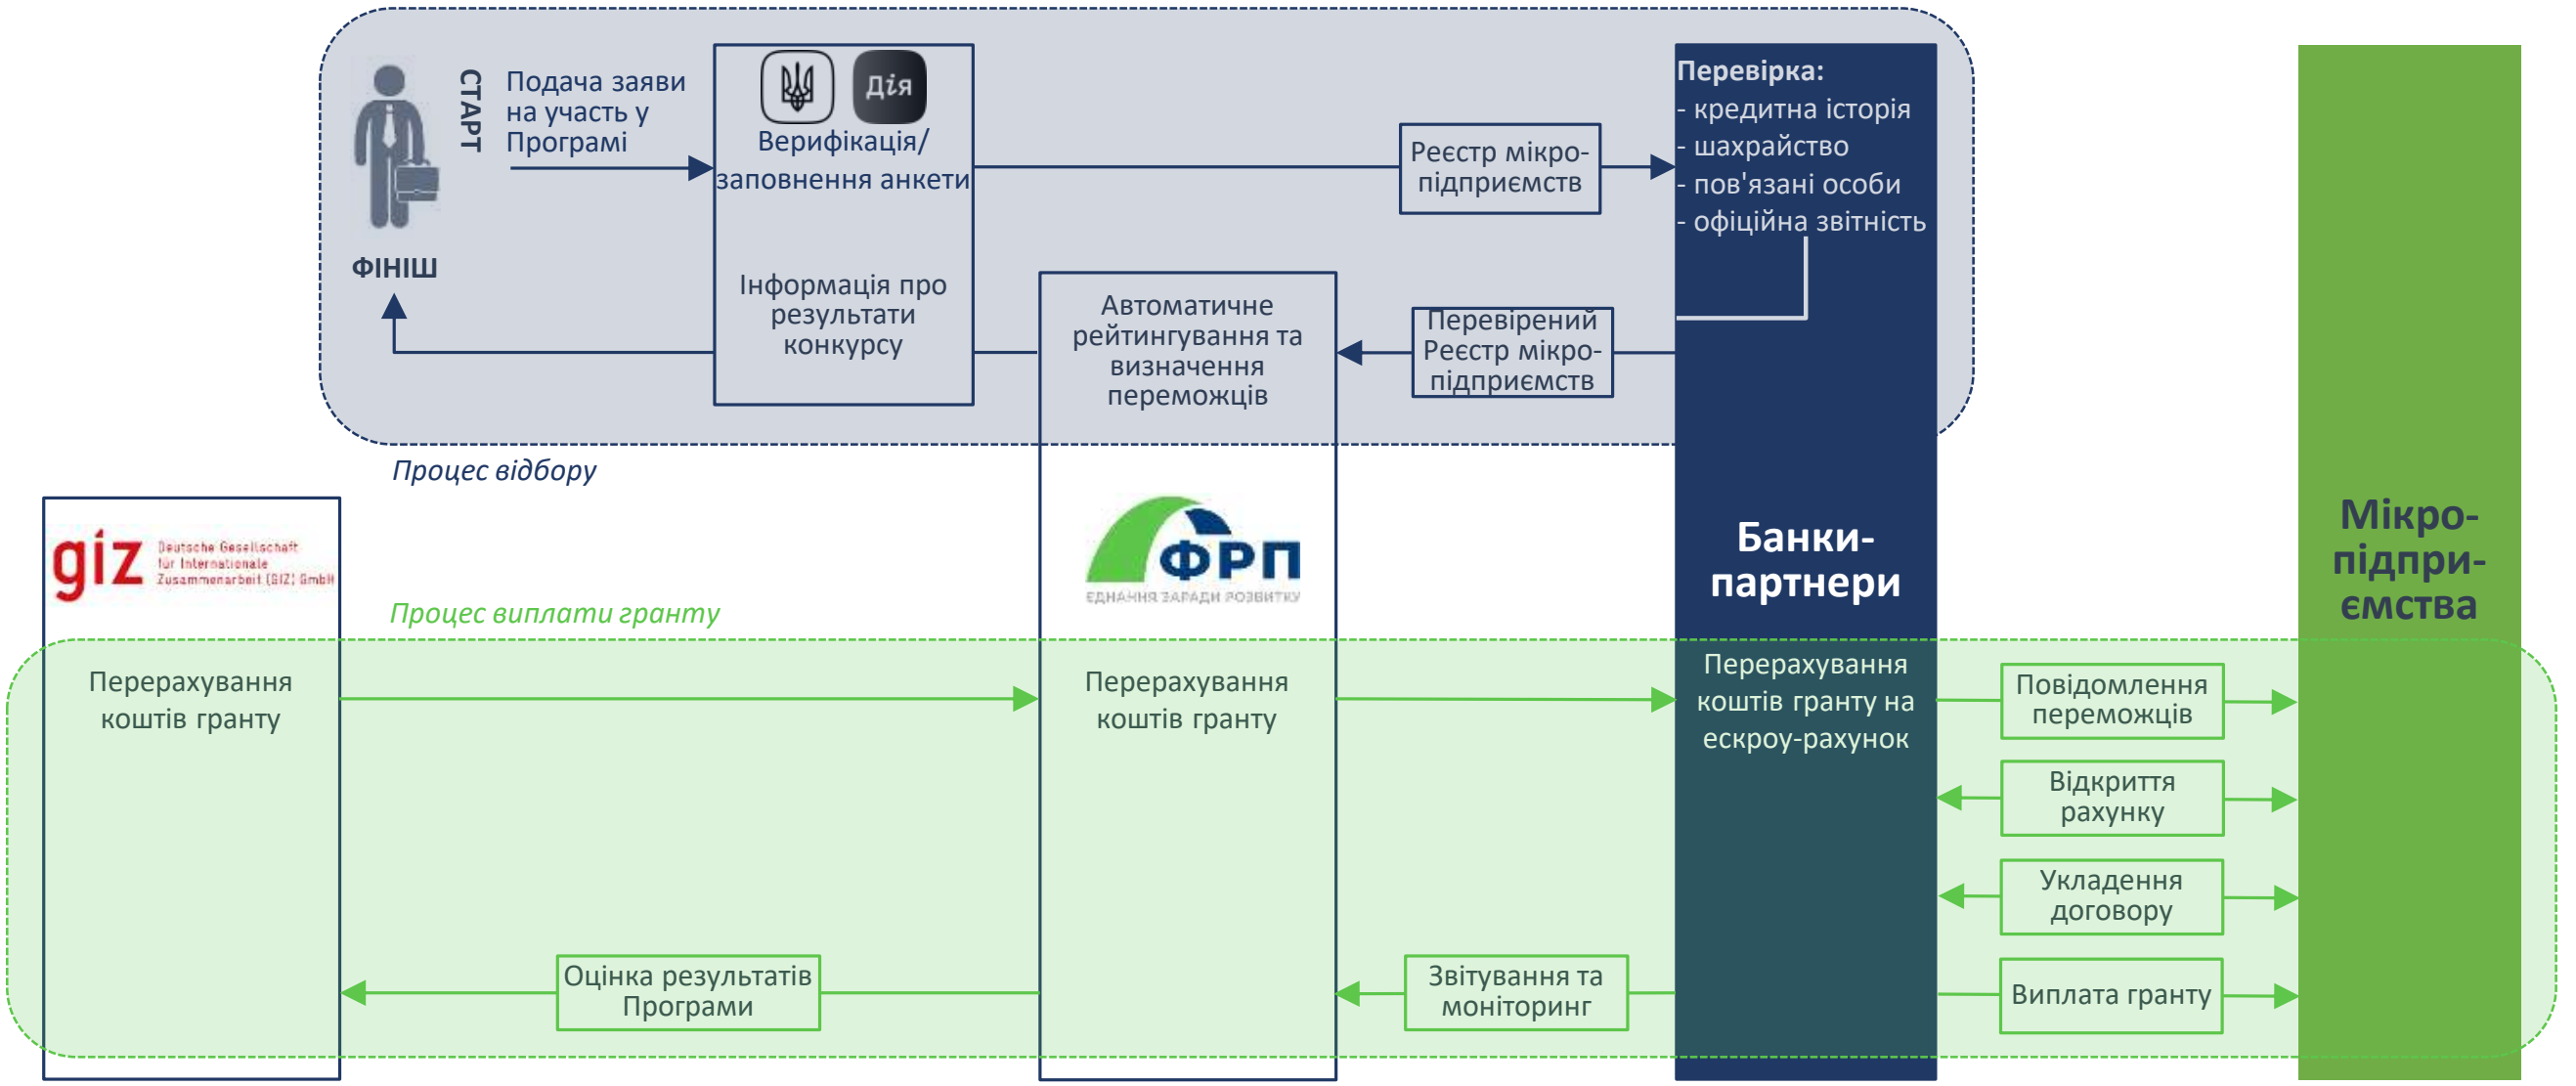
СТАРТ

Подача заяви на участь у Програмі

Дія

Верифікація/ заповнення анкети

Реєстр мікропідприємств

Перевірка:
- кредитна історія
- шахрайство
- пов'язані особи
- офіційна звітність

ФІНІШ

Інформація про результати конкурсу

Автоматичне рейтингування та визначення переможців

Перевірений Реєстр мікропідприємств

Процес відбору

giz Deutsche Gesellschaft für Internationale Zusammenarbeit (GIZ) GmbH

ФРП
ЕДНАННЯ ЗАРАДИ РОЗВИТКУ

Банки-партнери

Мікро-підпри-ємства

Процес виплати гранту

Перерахування коштів гранту

Перерахування коштів гранту

Перерахування коштів гранту на ескроу-рахунок

Повідомлення переможців

Відкриття рахунку

Укладення договору

Оцінка результатів Програми

Звітування та моніторинг

Виплата гранту